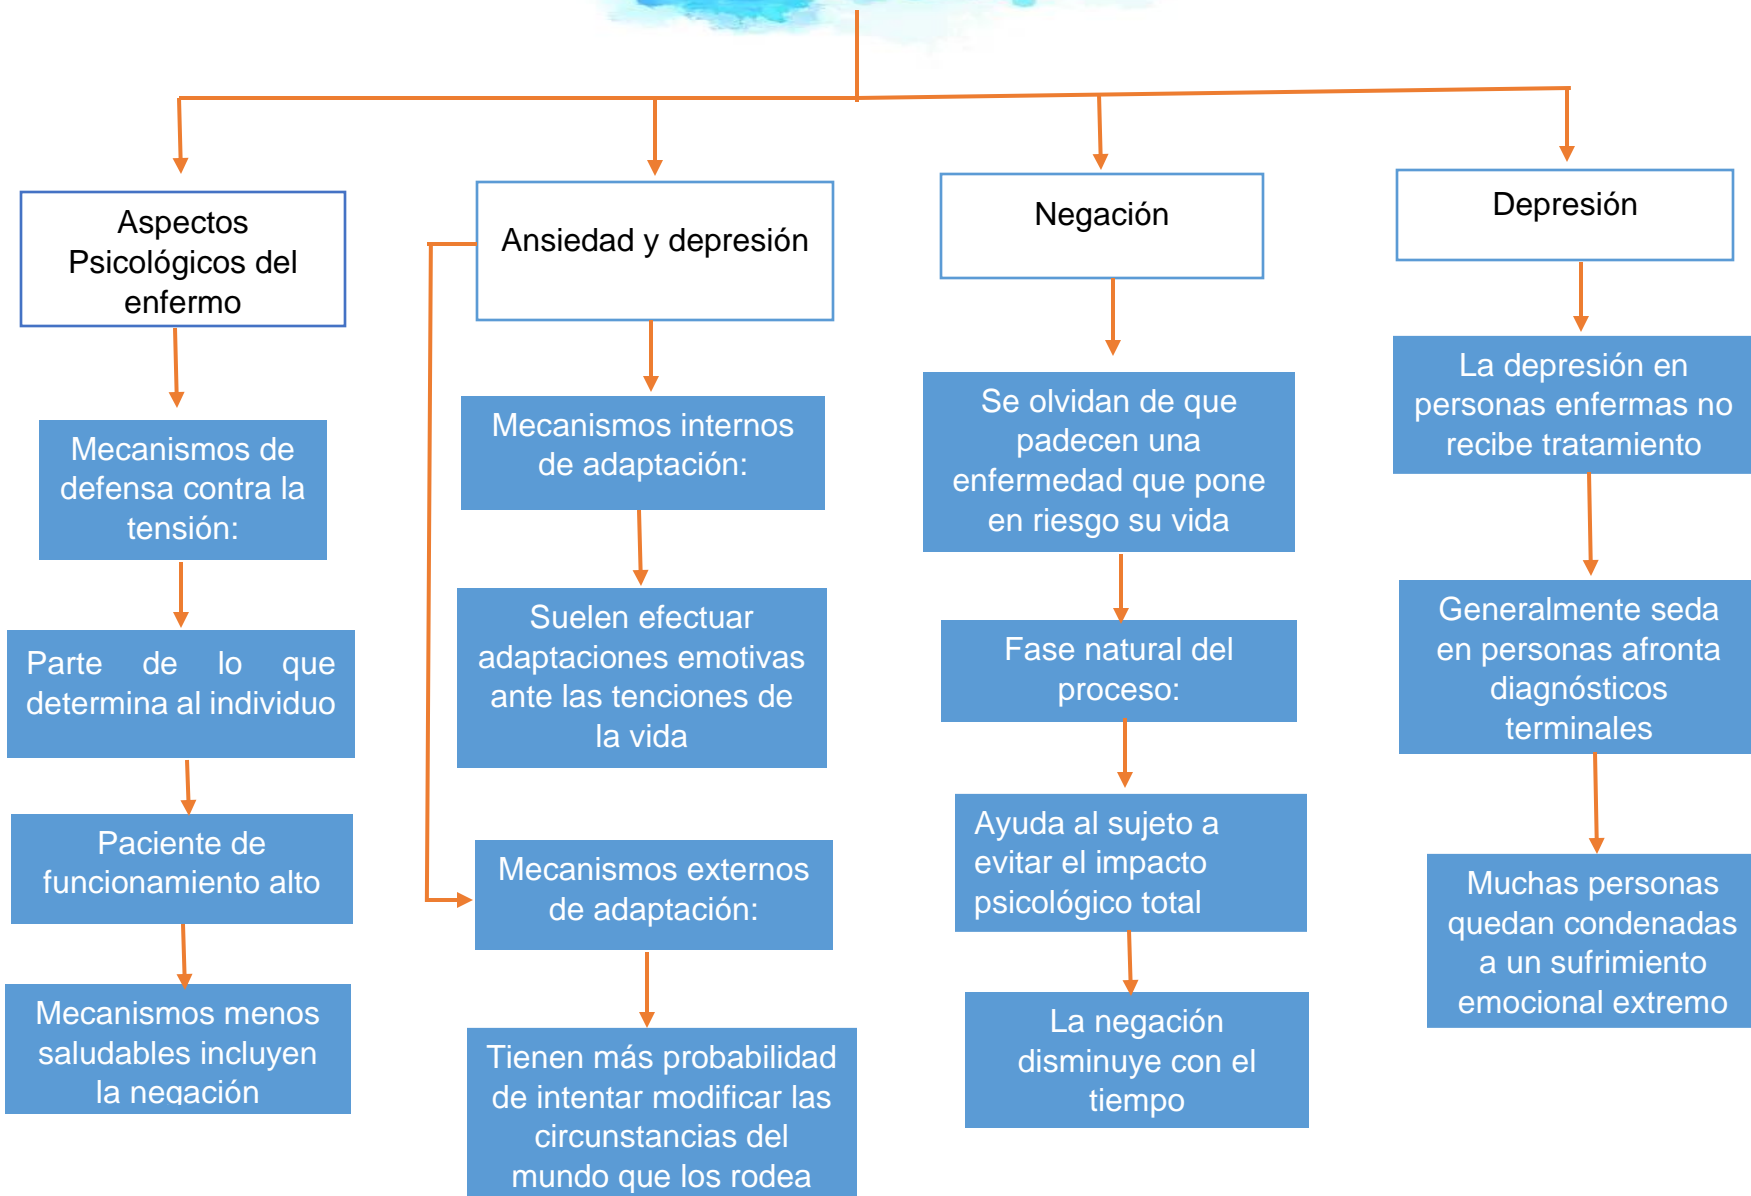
Aspectos Psicológicos del enfermo

Mecanismos de defensa contra la tensión:

Parte de lo que determina al individuo

Paciente de funcionamiento alto

Mecanismos menos saludables incluyen la negación

Ansiedad y depresión

Mecanismos internos de adaptación:

Suelen efectuar adaptaciones emotivas ante las tenciones de la vida

Mecanismos externos de adaptación:

Tienen más probabilidad de intentar modificar las circunstancias del mundo que los rodea

Negación

Se olvidan de que padecen una enfermedad que pone en riesgo su vida

Fase natural del proceso:

Ayuda al sujeto a evitar el impacto psicológico total

La negación disminuye con el tiempo

Depresión

La depresión en personas enfermas no recibe tratamiento

Generalmente seda en personas afronta diagnósticos terminales

Muchas personas quedan condenadas a un sufrimiento emocional extremo